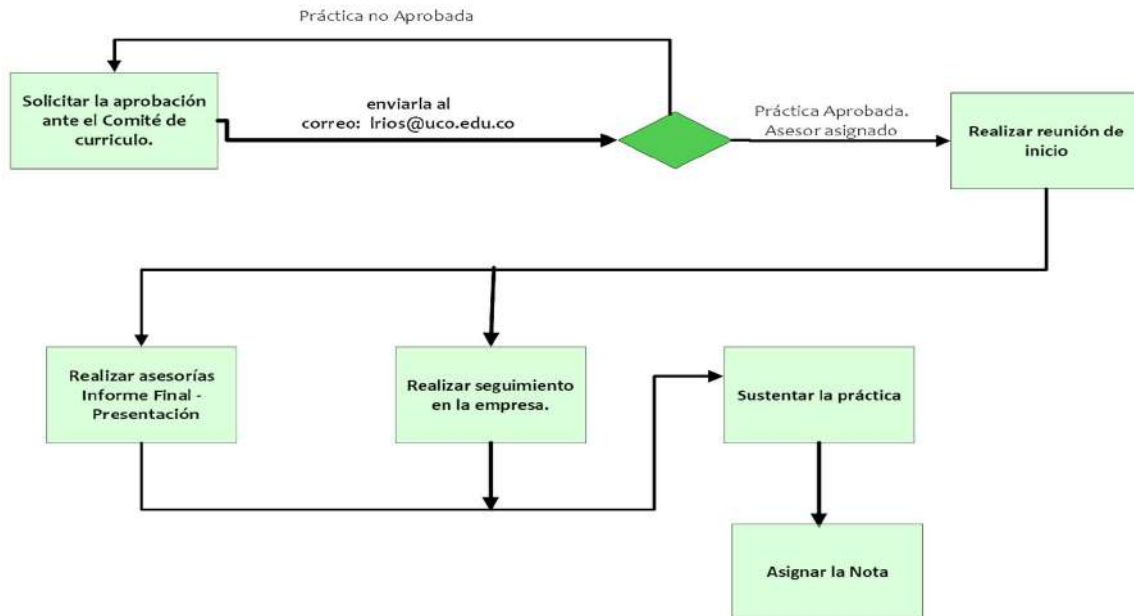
Práctica no Aprobada

Solicitar la aprobación ante el Comité de curriculo.

enviarla al correo: lrios@uco.edu.co

Práctica Aprobada. Asesor asignado

Realizar reunión de inicio

Realizar asesorías Informe Final - Presentación

Realizar seguimiento en la empresa.

Sustentar la práctica

Asignar la Nota